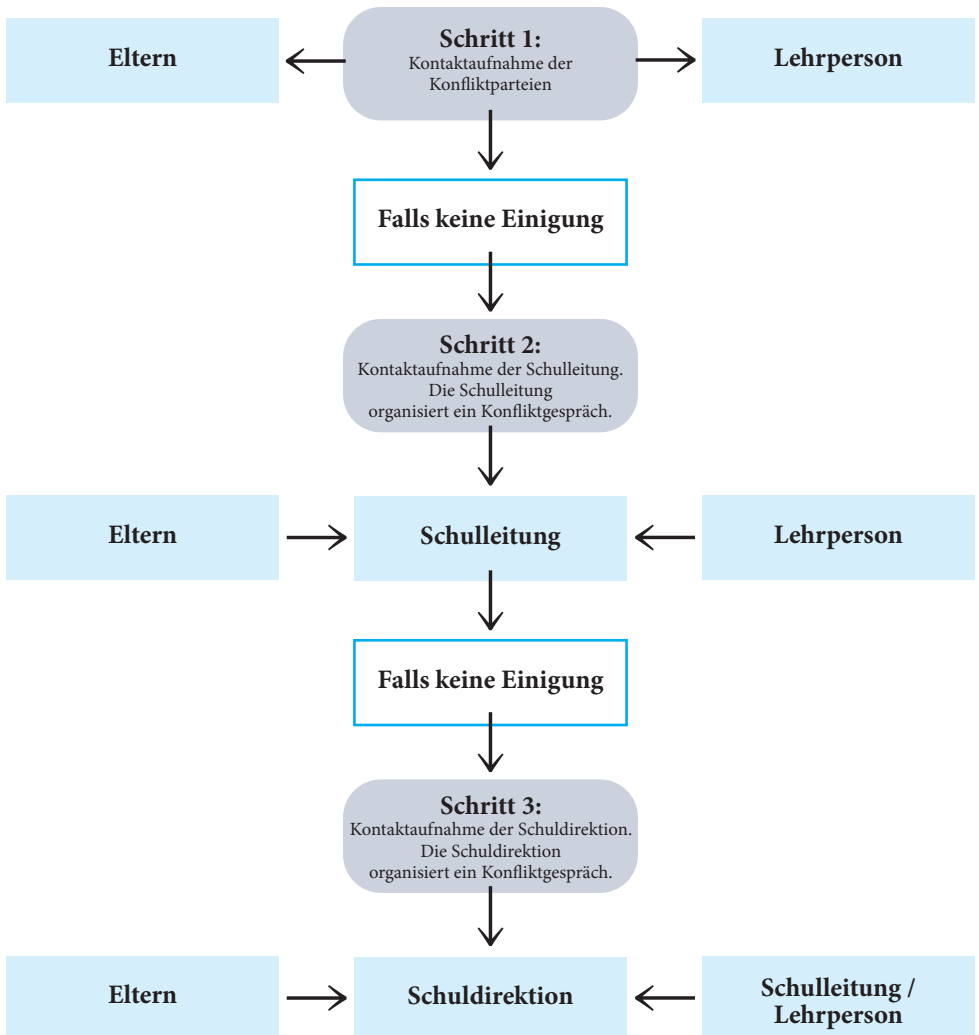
Eltern

Schritt 1:
Kontaktaufnahme der Konfliktparteien

Lehrperson

Falls keine Einigung

Schritt 2:
Kontaktaufnahme der Schulleitung. Die Schulleitung organisiert ein Konfliktgespräch.

Eltern

Schulleitung

Lehrperson

Falls keine Einigung

Schritt 3:
Kontaktaufnahme der Schuldirektion. Die Schuldirektion organisiert ein Konfliktgespräch.

Eltern

Schuldirektion

Schulleitung / Lehrperson